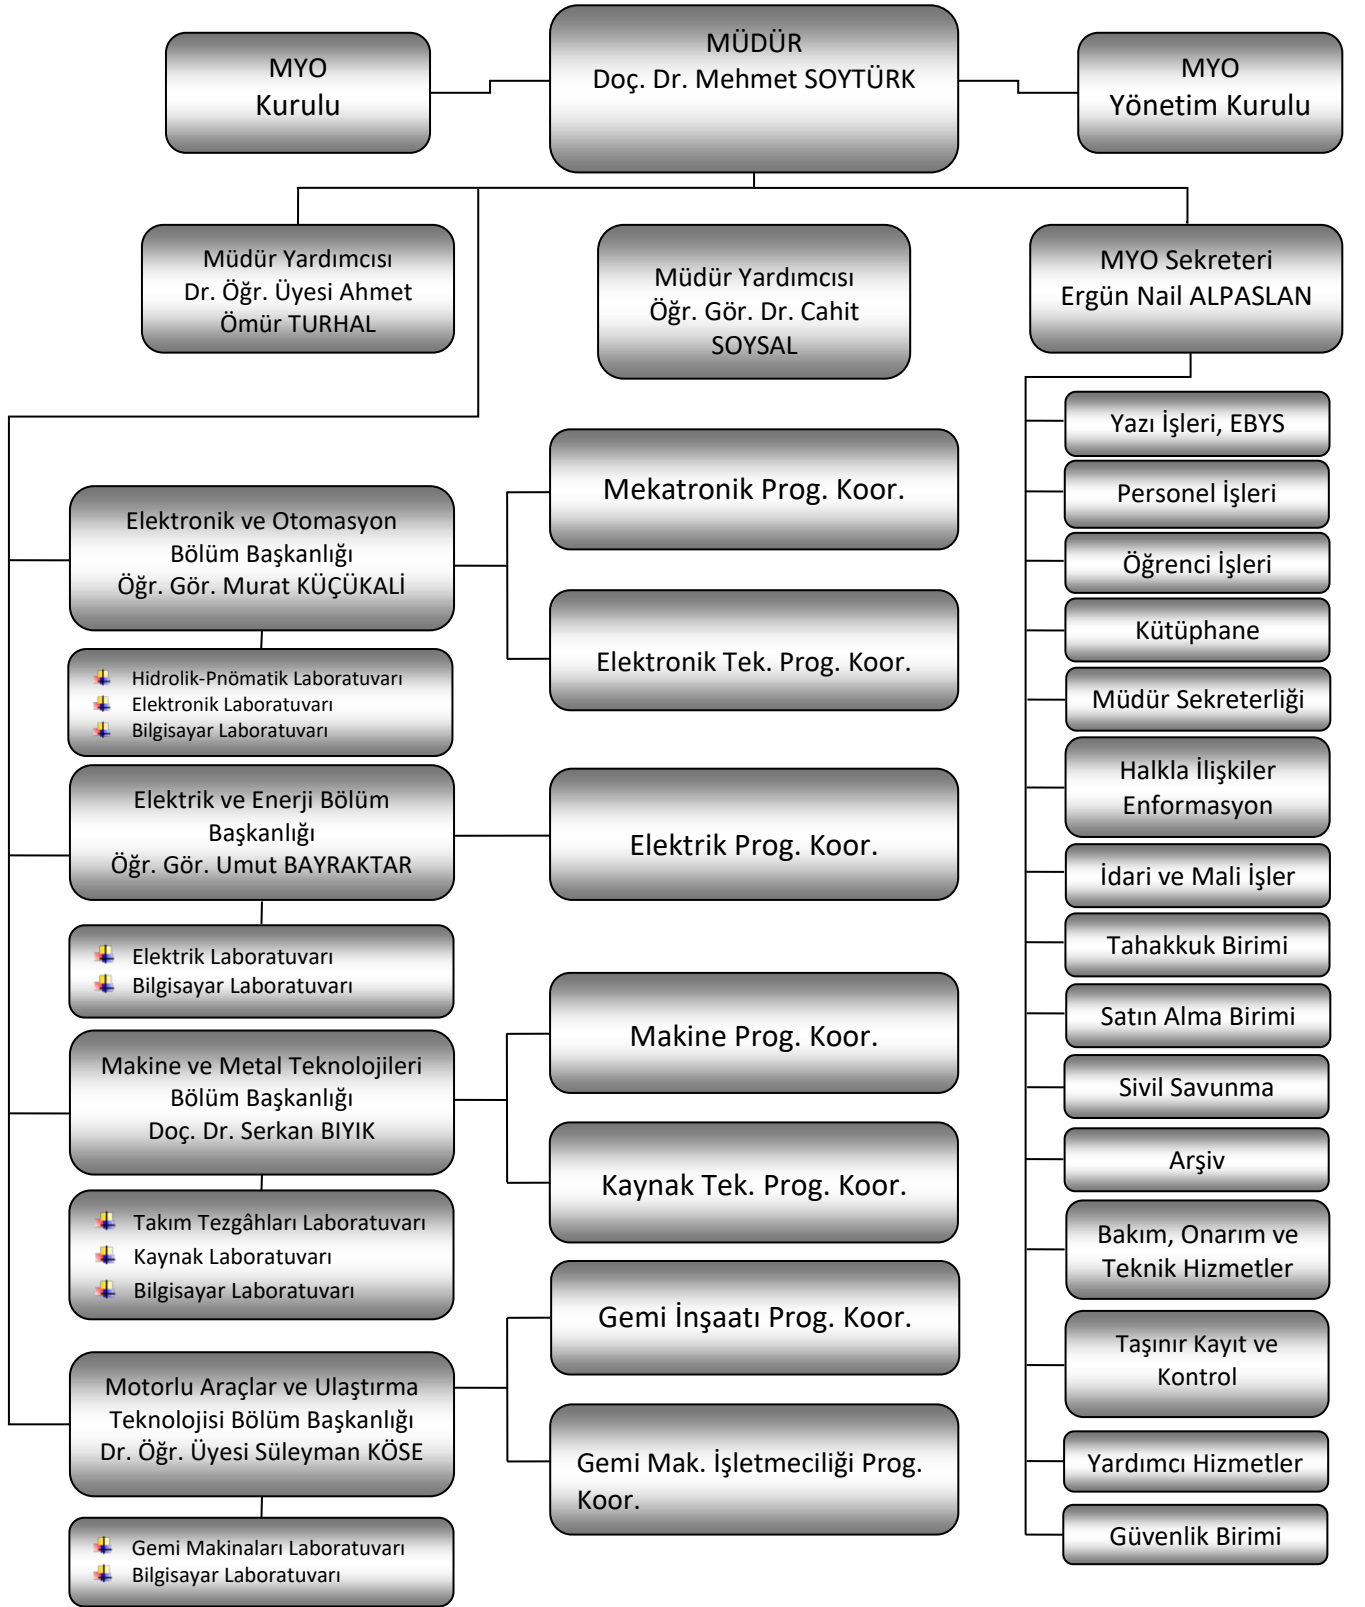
MYO
Kurulu

MÜDÜR
Doç. Dr. Mehmet SOYTÜRK

MYO
Yönetim Kurulu

Müdür Yardımcısı
Dr. Öğr. Üyesi Ahmet Ömür TURHAL

Müdür Yardımcısı
Öğr. Gör. Dr. Cahit SOYSAL

MYO Sekreteri
Ergün Nail ALPASLAN

Elektronik ve Otomasyon Bölüm Başkanlığı
Öğr. Gör. Murat KÜÇÜKALİ

Hidrolik-Pnömatik Laboratuvarı
Elektronik Laboratuvarı
Bilgisayar Laboratuvarı

Mekatronik Prog. Koor.

Elektronik Tek. Prog. Koor.

Elektrik ve Enerji Bölüm Başkanlığı
Öğr. Gör. Umut BAYRAKTAR

Elektrik Laboratuvarı
Bilgisayar Laboratuvarı

Elektrik Prog. Koor.

Makine ve Metal Teknolojileri Bölüm Başkanlığı
Doç. Dr. Serkan BIYIK

Takım Tezgâhları Laboratuvarı
Kaynak Laboratuvarı
Bilgisayar Laboratuvarı

Makine Prog. Koor.

Kaynak Tek. Prog. Koor.

Motorlu Araçlar ve Ulaştırma Teknolojisi Bölüm Başkanlığı
Dr. Öğr. Üyesi Süleyman KÖSE

Gemi Makinaları Laboratuvarı
Bilgisayar Laboratuvarı

Gemi İnşaatı Prog. Koor.

Gemi Mak. İşletmeciliği Prog. Koor.

Yazı İşleri, EBYS
Personel İşleri
Öğrenci İşleri
Kütüphane
Müdür Sekreterliği
Halkla İlişkiler Enformasyon
İdari ve Mali İşler
Tahakkuk Birimi
Satın Alma Birimi
Sivil Savunma
Arşiv
Bakım, Onarım ve Teknik Hizmetler
Taşınır Kayıt ve Kontrol
Yardımcı Hizmetler
Güvenlik Birimi